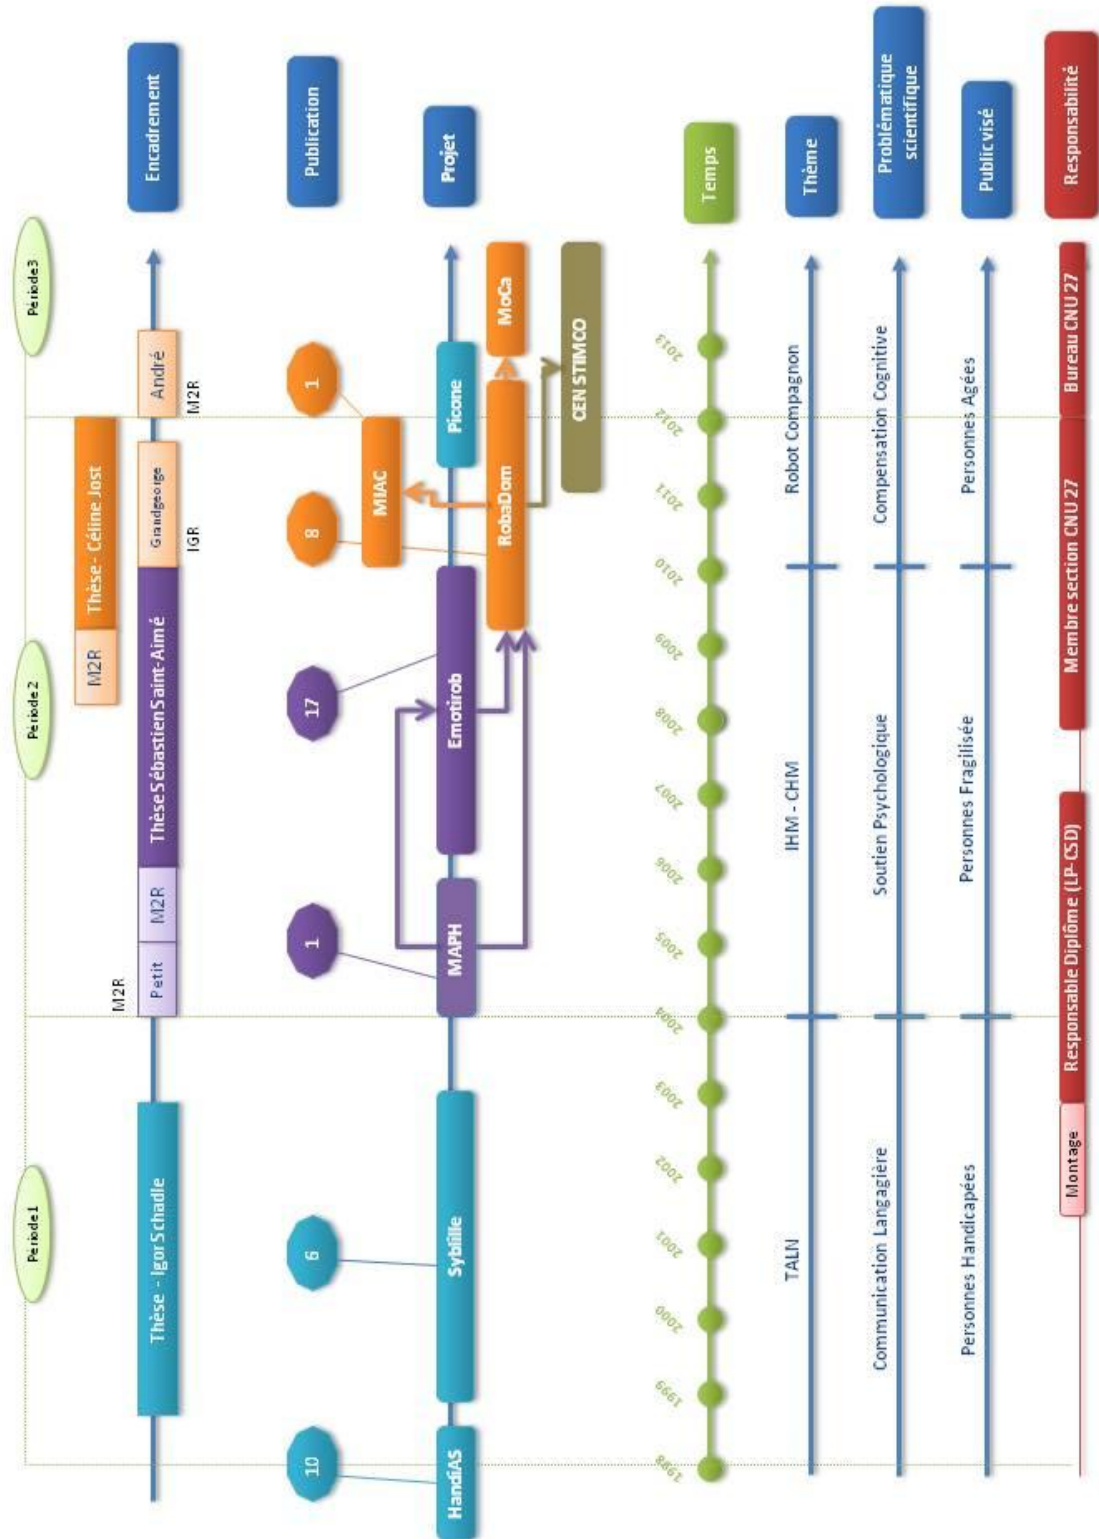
Encadrement

Publication

Projet

Temps

Thème

Problématique scientifique

Public visé

Responsabilité

Periode 3

Periode 2

Periode 1

Thèse - Igor Schadle

M2R

Petit

M2R

Thèse Sébastien Saint-Aimé

M2R

Thèse - Céline Jost

Grandgeorge

IGR

André

M2R

10

6

1

17

8

1

HandiAS

Sybille

MAPH

Emotirob

RobaDom

MIAC

Picone

MoCa

CEN STIMCO

1998

1999

2000

2001

2002

2003

2004

2005

2006

2007

2008

2009

2010

2011

2012

2013

TALN

IHM - CHM

Robot Compagnon

Communication Langagière

Soutien Psychologique

Compensation Cognitive

Personnes Handicapées

Personnes Fragilisée

Personnes Agées

Montage

Responsable Diplôme (LP-CSD)

Membre section CNU 27

Bureau CNU 27